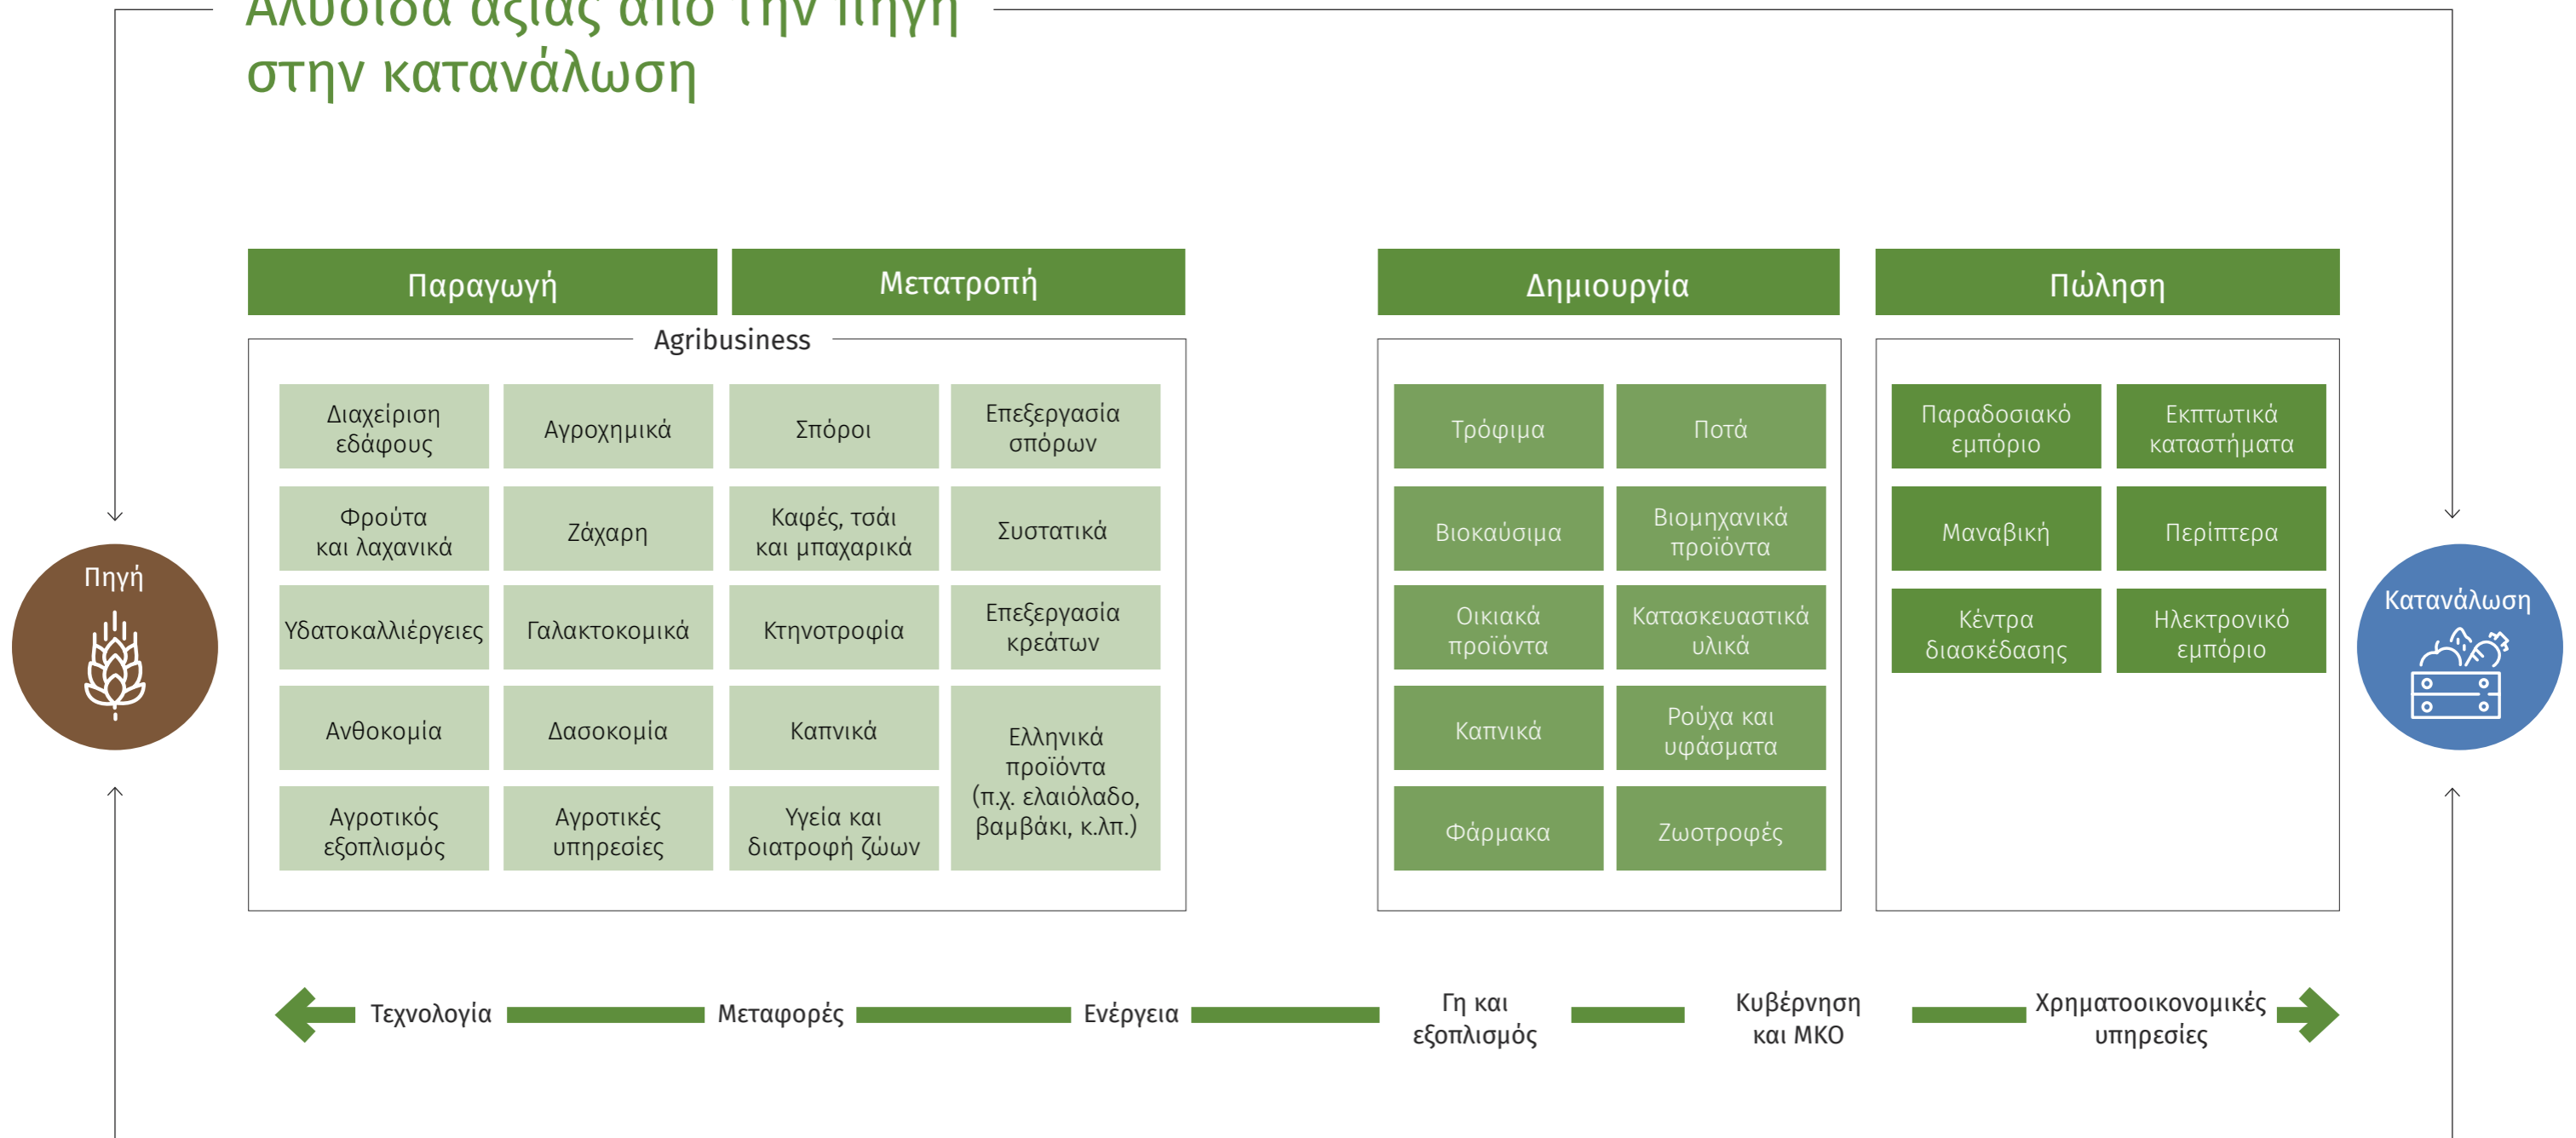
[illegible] στην κατανάλωση

Παραγωγή

Μετατροπή

Agribusiness

Διαχείριση εδάφους

Αγροχημικά

Σπόροι

Επεξεργασία σπόρων

Φρούτα και λαχανικά

Ζάχαρη

Καφές, τσάι και μπαχαρικά

Συστατικά

Υδατοκαλλιέργειες

Γαλακτοκομικά

Κτηνοτροφία

Επεξεργασία κρεάτων

Ανθοκομία

Δασοκομία

Καπνικά

Ελληνικά προϊόντα (π.χ. ελαιόλαδο, βαμβάκι, κ.λπ.)

Αγροτικός εξοπλισμός

Αγροτικές υπηρεσίες

Υγεία και διατροφή ζώων

Δημιουργία

Τρόφιμα

Ποτά

Βιοκαύσιμα

Βιομηχανικά προϊόντα

Οικιακά προϊόντα

Κατασκευαστικά υλικά

Καπνικά

Ρούχα και υφάσματα

Φάρμακα

Ζωοτροφές

Πώληση

Παραδοσιακό εμπόριο

Εκπτωτικά καταστήματα

Μαναβική

Περίπτερα

Κέντρα διασκέδασης

Ηλεκτρονικό εμπόριο

Πηγή

Κατανάλωση

Τεχνολογία

Μεταφορές

Ενέργεια

Γη και εξοπλισμός

Κυβέρνηση και ΜΚΟ

Χρηματοοικονομικές υπηρεσίες